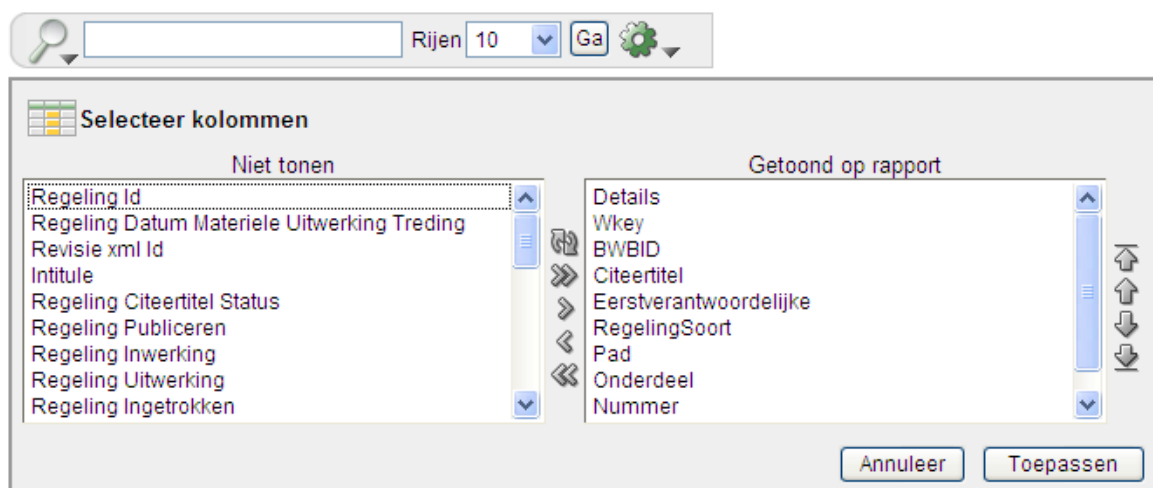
Rijen 10 Ga

Selecteer kolommen

Niet tonen

Regeling Id
Regeling Datum Materiele Uitwerking Treding
Revisie xml Id
Intitule
Regeling Citeertitel Status
Regeling Publiceren
Regeling Inwerking
Regeling Uitwerking
Regeling Ingetrokken

Getoond op rapport

Details
Wkey
BWBID
Citeertitel
Eerstverantwoordelijke
RegelingSoort
Pad
Onderdeel
Nummer

Annuleer Toepassen